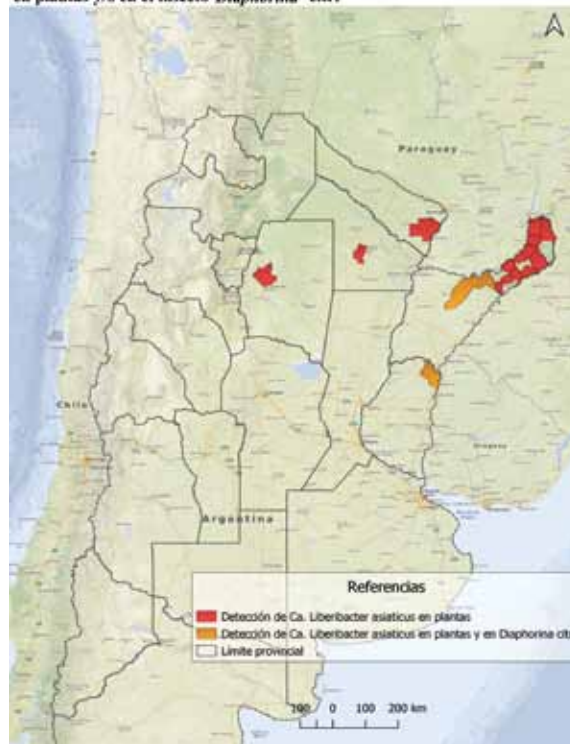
en plantas y/o en el insecto Diaphorina citri

Paraguay

Chile

Argentina

Referencias

Detección de Ca. Liberibacter asiaticus en plantas

Detección de Ca. Liberibacter asiaticus en plantas y en Diaphorina citri

Límite provincial

100 0 100 200 km